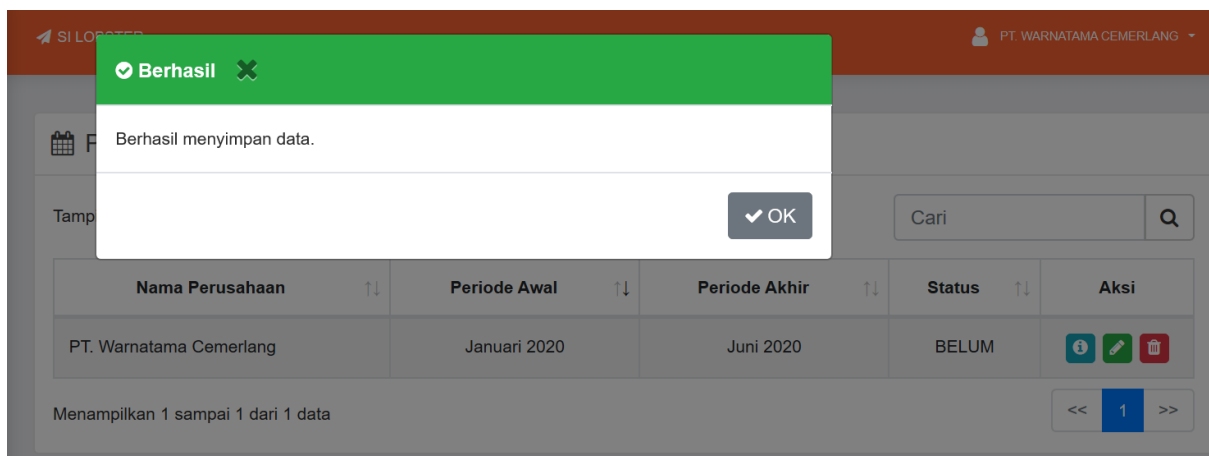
SI LO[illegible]

PT. WARNATAMA CEMERLANG

Berhasil

Berhasil menyimpan data.

OK

F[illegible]

Tamp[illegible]

Cari

| Nama Perusahaan | Periode Awal | Periode Akhir | Status | Aksi |
|---|---|---|---|---|
| PT. Warnatama Cemerlang | Januari 2020 | Juni 2020 | BELUM | |

Menampilkan 1 sampai 1 dari 1 data

<< 1 >>